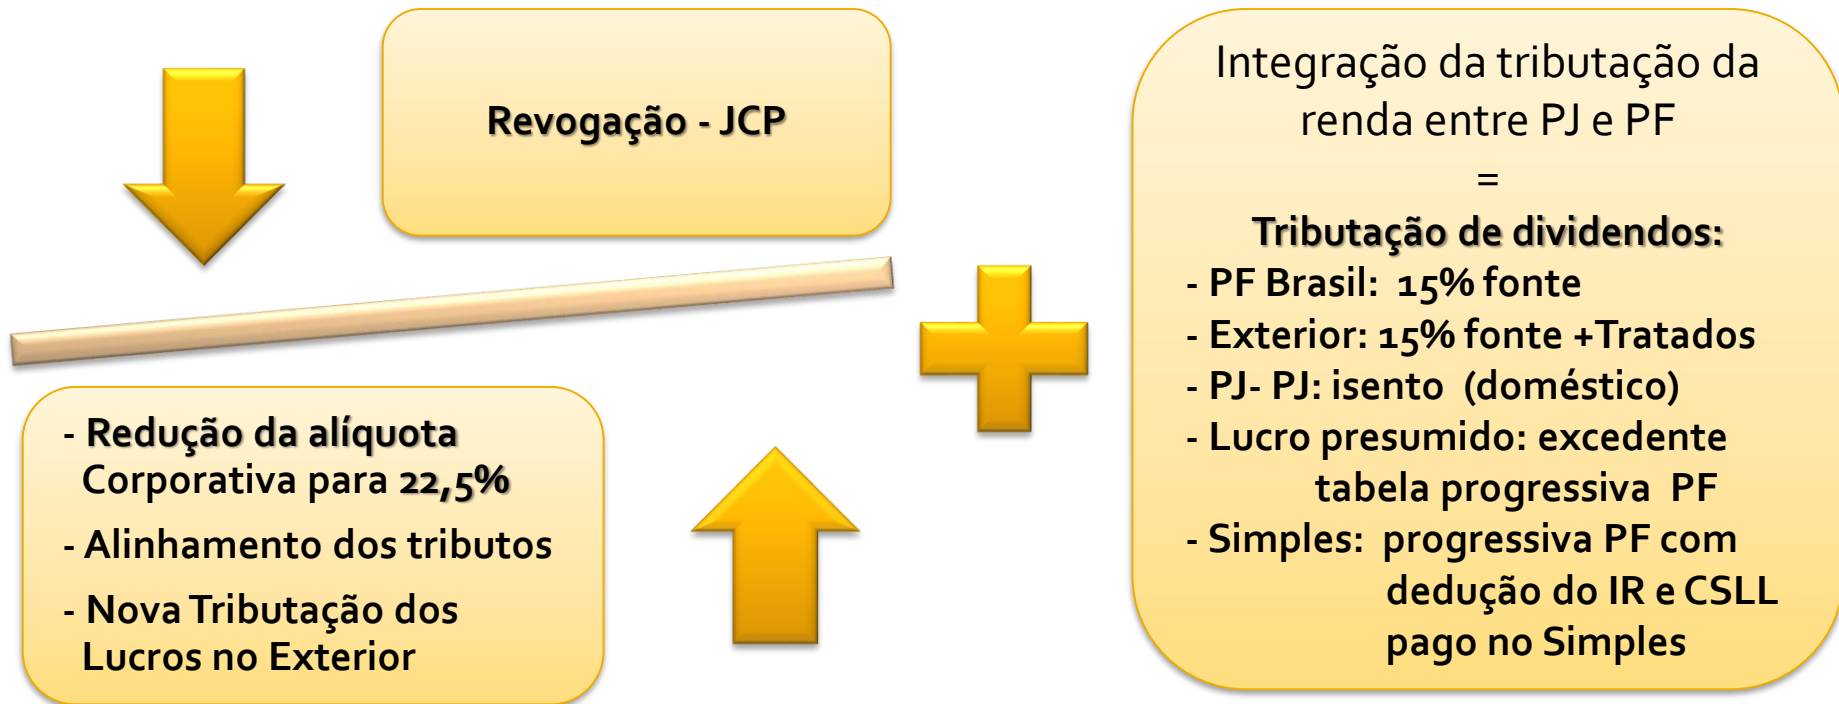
Revogação - JCP

- Redução da alíquota Corporativa para 22,5%

- Alinhamento dos tributos

- Nova Tributação dos Lucros no Exterior

Integração da tributação da renda entre PJ e PF
=
Tributação de dividendos:
- PF Brasil: 15% fonte
- Exterior: 15% fonte +Tratados
- PJ- PJ: isento (doméstico)
- Lucro presumido: excedente tabela progressiva PF
- Simples: progressiva PF com dedução do IR e CSLL pago no Simples